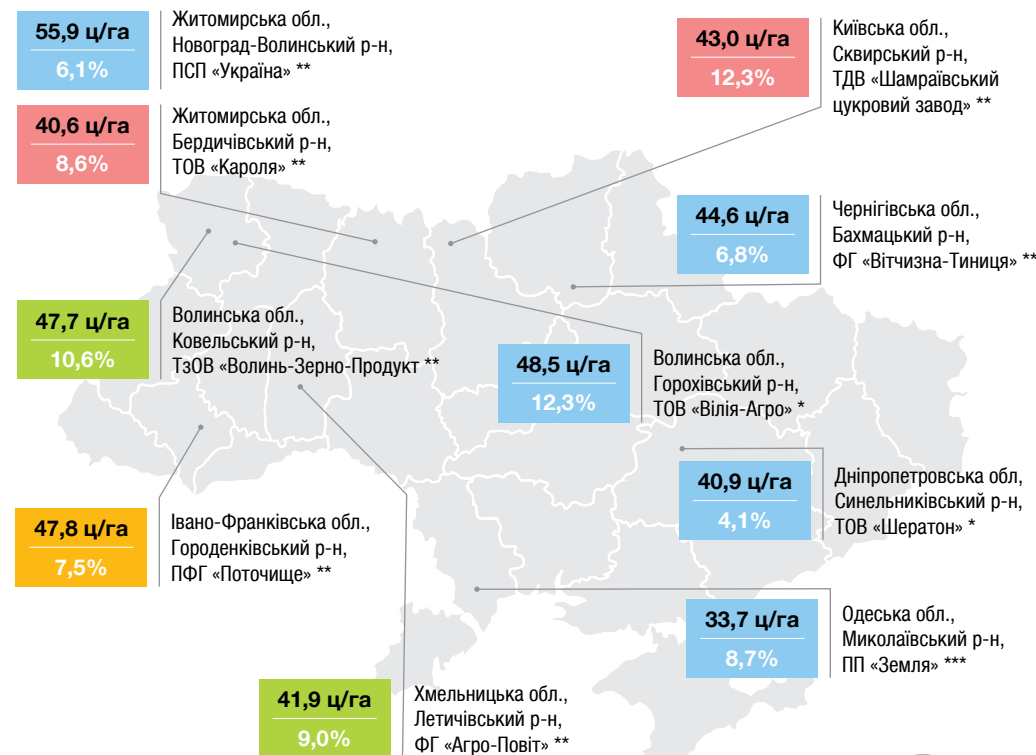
55,9 ц/га
6,1%

Житомирська обл., Новоград-Волинський р-н, ПСП «Україна» **

40,6 ц/га
8,6%

Житомирська обл., Бердичівський р-н, ТОВ «Кароля» **

43,0 ц/га
12,3%

Київська обл., Сквирський р-н, ТДВ «Шамраївський цукровий завод» **

44,6 ц/га
6,8%

Чернігівська обл., Бахмацький р-н, ФГ «Вітчизна-Тиниця» **

47,7 ц/га
10,6%

Волинська обл., Ковельський р-н, ТзОВ «Волинь-Зерно-Продукт **

48,5 ц/га
12,3%

Волинська обл., Горохівський р-н, ТОВ «Вілія-Агро» *

40,9 ц/га
4,1%

Дніпропетровська обл, Синельниківський р-н, ТОВ «Шератон» *

47,8 ц/га
7,5%

Івано-Франківська обл., Городенківський р-н, ПФГ «Поточище» **

33,7 ц/га
8,7%

Одеська обл., Миколаївський р-н, ПП «Земля» ***

41,9 ц/га
9,0%

Хмельницька обл., Летичівський р-н, ФГ «Агро-Повіт» **